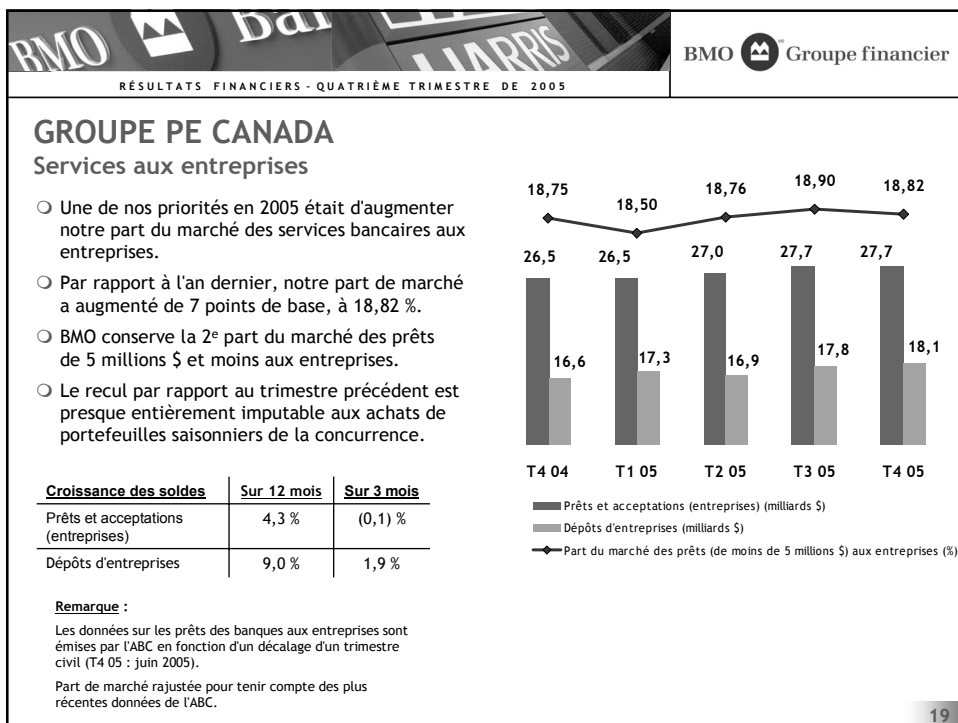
BMO Bai HARRIS

BMO Groupe financier

RÉSULTATS FINANCIERS - QUATRIÈME TRIMESTRE DE 2005

GROUPE PE CANADA
Services aux entreprises

Une de nos priorités en 2005 était d'augmenter notre part du marché des services bancaires aux entreprises.

Par rapport à l'an dernier, notre part de marché a augmenté de 7 points de base, à 18,82 %.

BMO conserve la 2$^{e}$ part du marché des prêts de 5 millions $ et moins aux entreprises.

Le recul par rapport au trimestre précédent est presque entièrement imputable aux achats de portefeuilles saisonniers de la concurrence.

| Croissance des soldes | Sur 12 mois | Sur 3 mois |
|---|---|---|
| Prêts et acceptations (entreprises) | 4,3 % | (0,1) % |
| Dépôts d'entreprises | 9,0 % | 1,9 % |

Remarque :

Les données sur les prêts des banques aux entreprises sont émises par l'ABC en fonction d'un décalage d'un trimestre civil (T4 05 : juin 2005).

Part de marché rajustée pour tenir compte des plus récentes données de l'ABC.

18,75 18,50 18,76 18,90 18,82

26,5 26,5 27,0 27,7 27,7

16,6 17,3 16,9 17,8 18,1

T4 04 T1 05 T2 05 T3 05 T4 05

Prêts et acceptations (entreprises) (milliards $)
Dépôts d'entreprises (milliards $)
Part du marché des prêts (de moins de 5 millions $) aux entreprises (%)

19